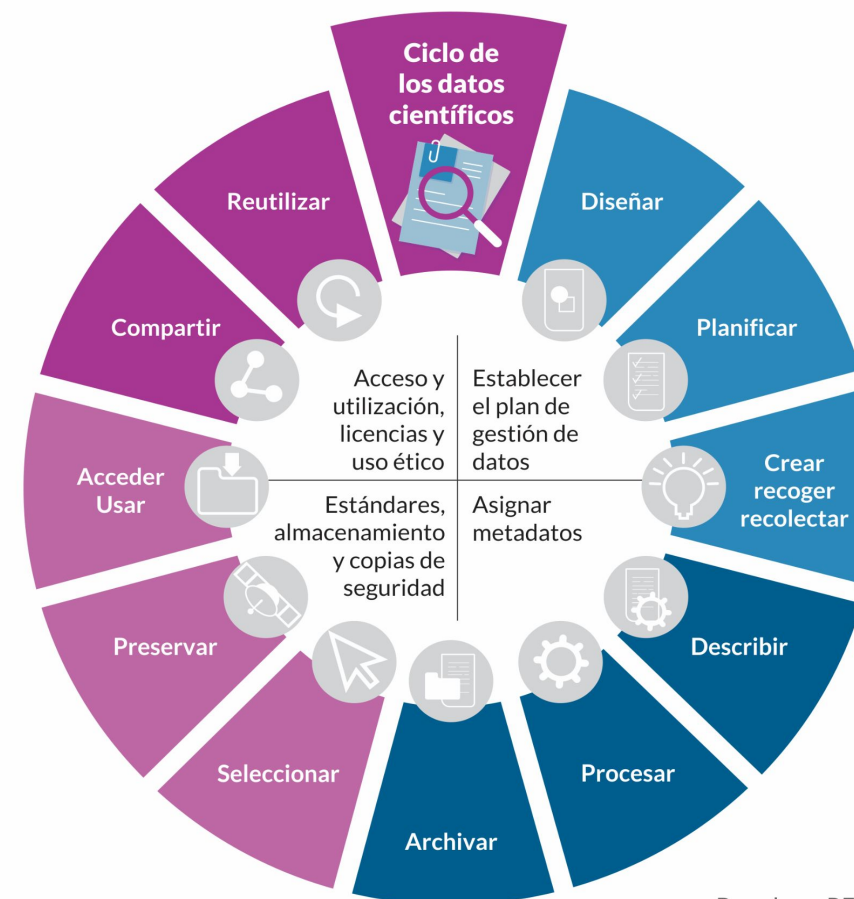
Ciclo de los datos científicos

Diseñar

Planificar

Crear recoger recolectar

Describir

Procesar

Archivar

Seleccionar

Preservar

Acceder Usar

Compartir

Reutilizar

Acceso y utilización, licencias y uso ético

Establecer el plan de gestión de datos

Estándares, almacenamiento y copias de seguridad

Asignar metadatos

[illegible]